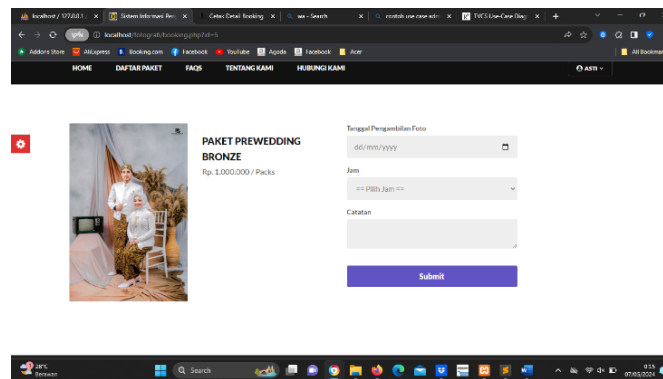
localhost / 127.0.0.1 | × Sistem Informasi Pe × Cetak Detail Booking × wa - Search × contoh use case adm × TVCS Use-Case Diag × +

localhost/fotografi/booking.php?id=5

Addons Store AliExpress Booking.com Facebook YouTube Agoda Facebook Acer All Bookmarks

HOME DAFTAR PAKET FAQS TENTANG KAMI HUBUNGI KAMI ASTI

PAKET PREWEDDING BRONZE

Rp. 1.000.000 / Packs

Tanggal Pengambilan Foto

dd/mm/yyyy

Jam

== Pilih Jam ==

Catatan

Submit

28°C Berawan

Search

07/05/2024